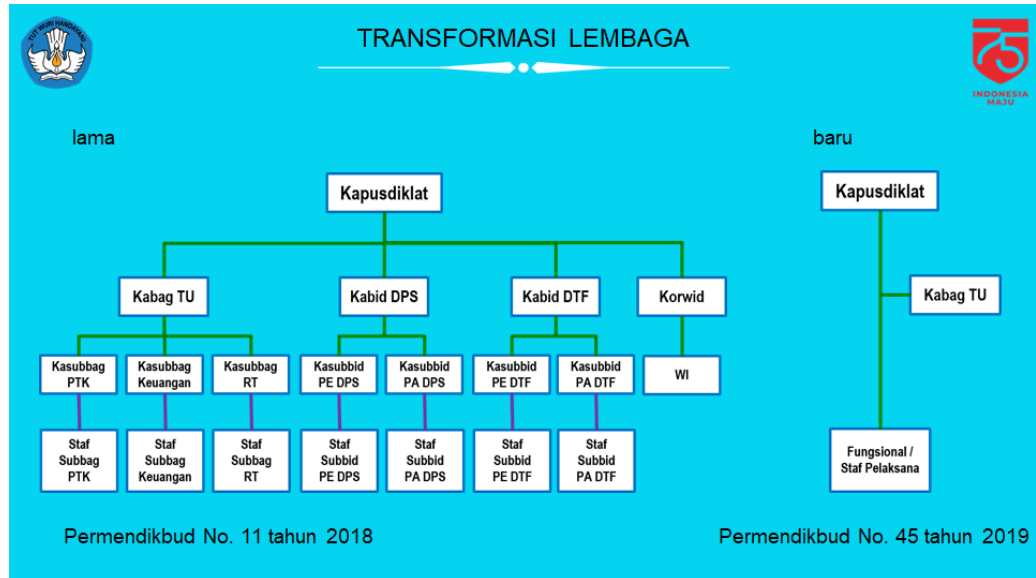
TUT WURI HANDAYANI

TRANSFORMASI LEMBAGA

INDONESIA MAJU

lama

baru

Kapusdiklat

Kabag TU

Kabid DPS

Kabid DTF

Korwid

Kasubbag PTK

Kasubbag Keuangan

Kasubbag RT

Kasubbid PE DPS

Kasubbid PA DPS

Kasubbid PE DTF

Kasubbid PA DTF

WI

Staf Subbag PTK

Staf Subbag Keuangan

Staf Subbag RT

Staf Subbid PE DPS

Staf Subbid PA DPS

Staf Subbid PE DTF

Staf Subbid PA DTF

Kapusdiklat

Kabag TU

Fungsional / Staf Pelaksana

Permendikbud No. 11 tahun 2018

Permendikbud No. 45 tahun 2019